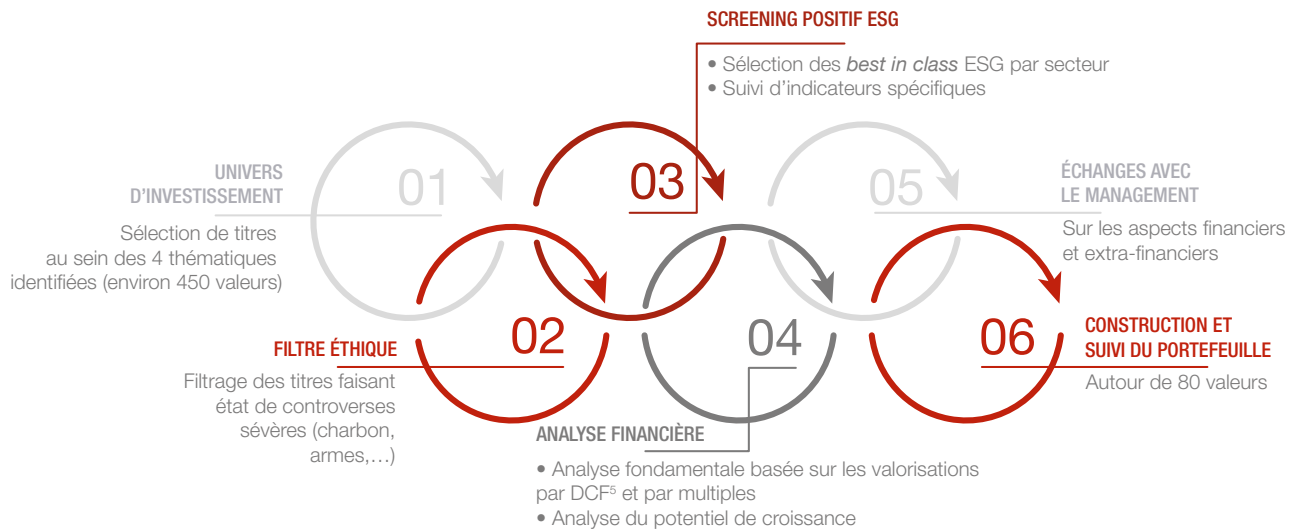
SCREENING POSITIF ESG

• Sélection des best in class ESG par secteur
• Suivi d'indicateurs spécifiques

UNIVERS D'INVESTISSEMENT

01

Sélection de titres au sein des 4 thématiques identifiées (environ 450 valeurs)

03

05

ÉCHANGES AVEC LE MANAGEMENT

Sur les aspects financiers et extra-financiers

FILTRE ÉTHIQUE

02

Filtrage des titres faisant état de controverses sévères (charbon, armes,…)

04

06

CONSTRUCTION ET SUIVI DU PORTEFEUILLE

Autour de 80 valeurs

ANALYSE FINANCIÈRE

• Analyse fondamentale basée sur les valorisations par DCF$^5$ et par multiples
• Analyse du potentiel de croissance